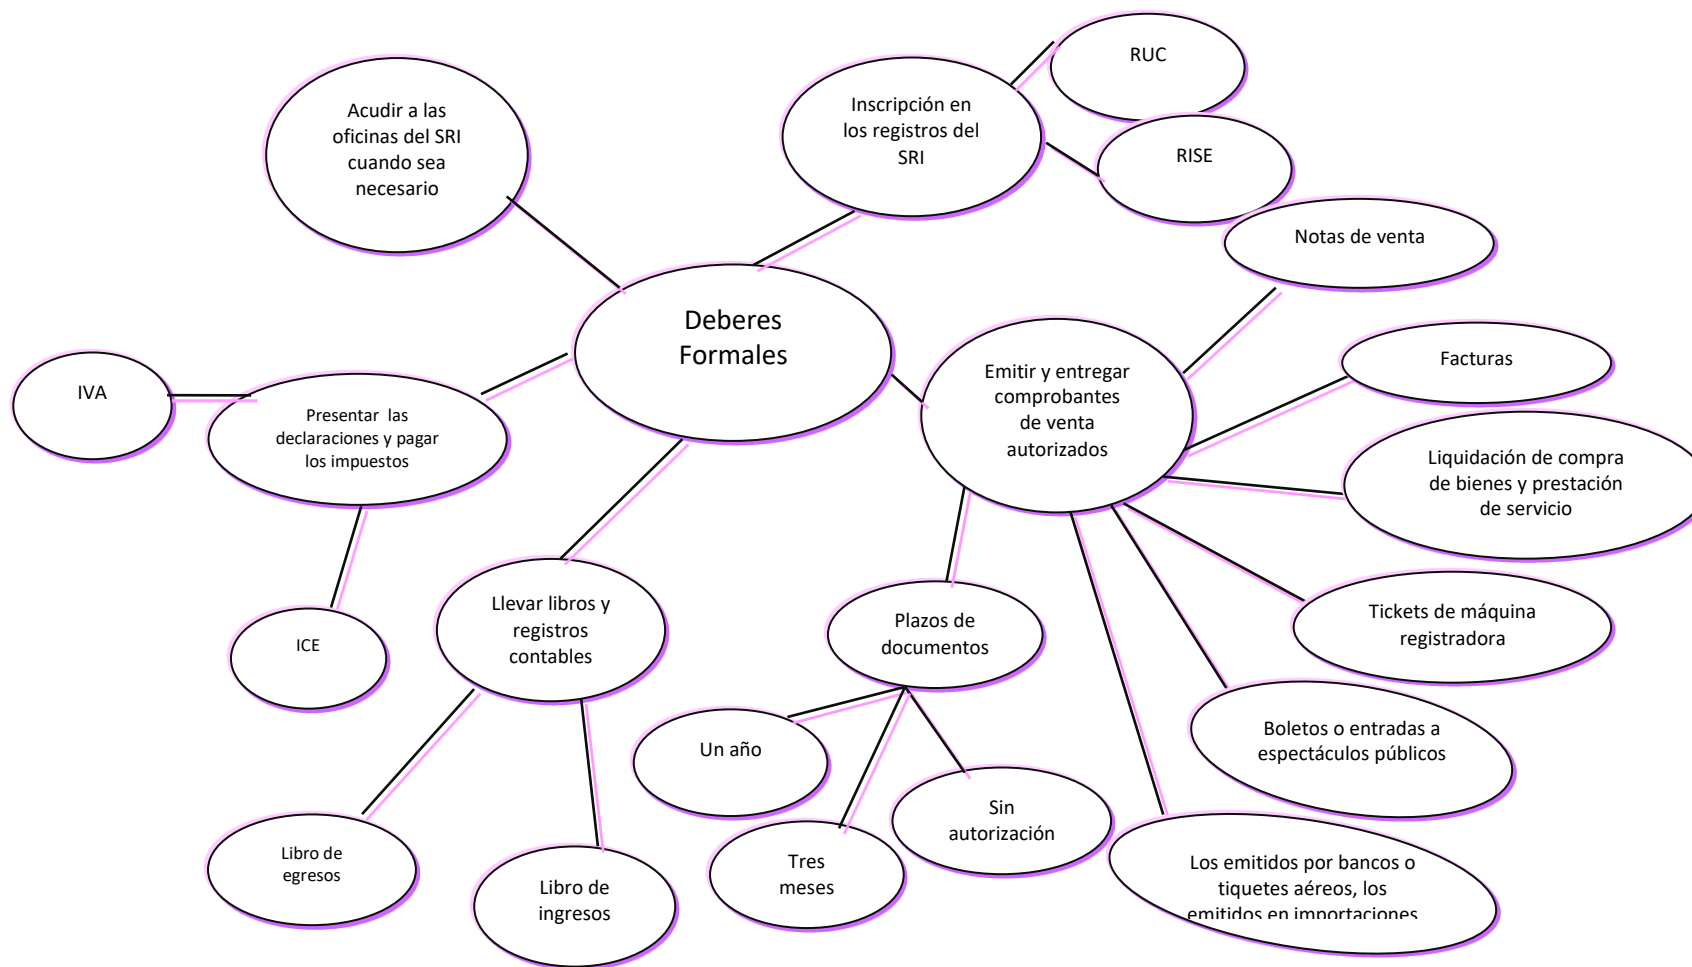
Deberes Formales

Acudir a las oficinas del SRI cuando sea necesario

Inscripción en los registros del SRI

RUC

RISE

Notas de venta

Emitir y entregar comprobantes de venta autorizados

Facturas

Liquidación de compra de bienes y prestación de servicio

Tickets de máquina registradora

Boletos o entradas a espectáculos públicos

Los emitidos por bancos o tiquetes aéreos, los emitidos en importaciones

Plazos de documentos

Un año

Tres meses

Sin autorización

IVA

Presentar las declaraciones y pagar los impuestos

ICE

Llevar libros y registros contables

Libro de egresos

Libro de ingresos